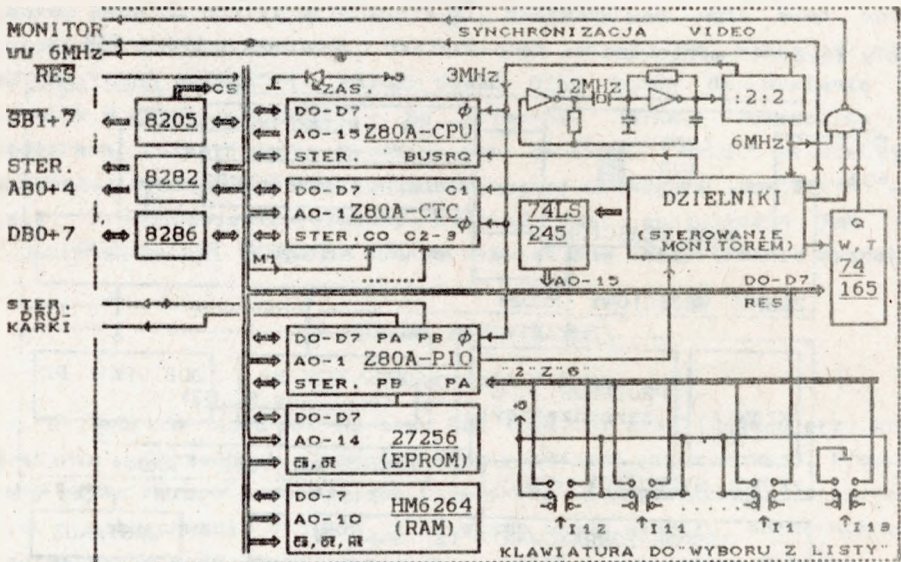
MONITOR
6MHz
RES
SYNCHRONIZACJA VIDEO
ZAS.
3MHz
12MHz
:2:2
CS
SBI+7
8205
DO-D7
AO-15
Z80A-CPU
STER.
BUSRQ
$\phi$
6MHz
STER. AB0+4
8282
DO-D7
AO-1
Z80A-CTC
STER.CO
C1
C2-3
$\phi$
74LS 245
DZIELNIKI
(STEROWANIE MONITOREM)
Q
W, T
74 165
DB0+7
8286
M1
AO-15
DO-D7
RES
STER. DRU-KARKI
DO-D7 PA PB $\phi$
AO-1
Z80A-PIO
STER. PB PA
"2 Z 6"
DO-D7
AO-14
27256
(EPROM)
DO-7
AO-10
HM6264
(RAM)
I12
I11
I1
I13
KLAWIATURA DO"WYBORU Z LISTY"